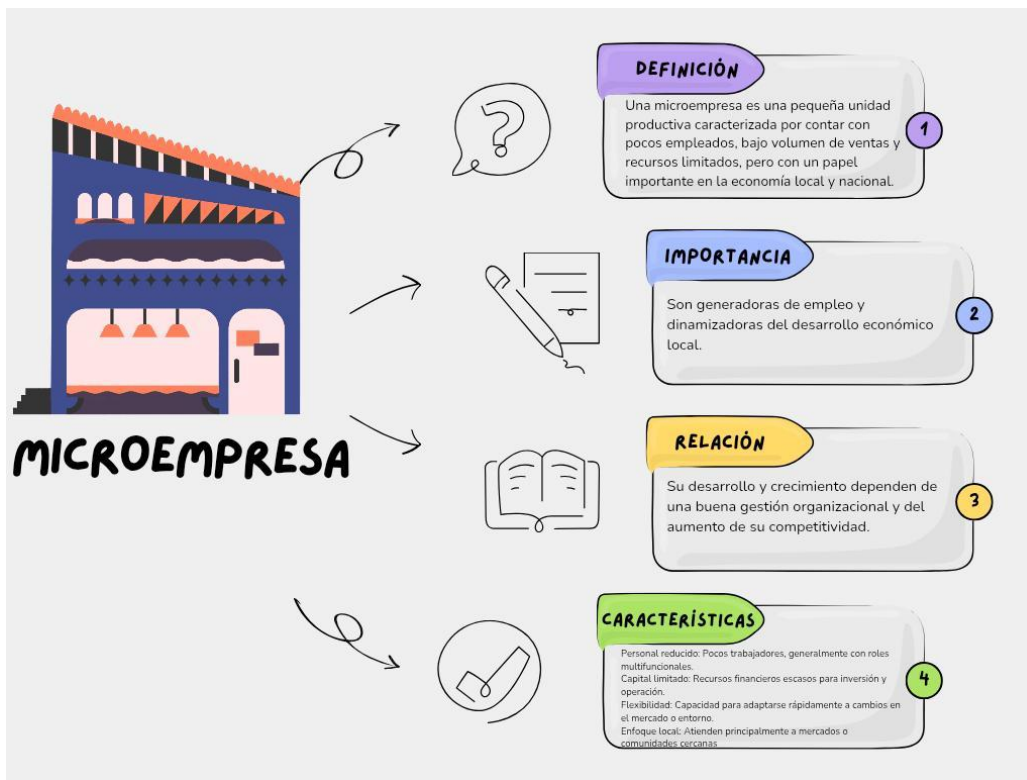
MICROEMPRESA

DEFINICIÓN

Una microempresa es una pequeña unidad productiva caracterizada por contar con pocos empleados, bajo volumen de ventas y recursos limitados, pero con un papel importante en la economía local y nacional.

1

IMPORTANCIA

Son generadoras de empleo y dinamizadoras del desarrollo económico local.

2

RELACIÓN

Su desarrollo y crecimiento dependen de una buena gestión organizacional y del aumento de su competitividad.

3

CARACTERÍSTICAS

Personal reducido: Pocos trabajadores, generalmente con roles multifuncionales.
Capital limitado: Recursos financieros escasos para inversión y operación.
Flexibilidad: Capacidad para adaptarse rápidamente a cambios en el mercado o entorno.
Enfoque local: Atienden principalmente a mercados o comunidades cercanas

4